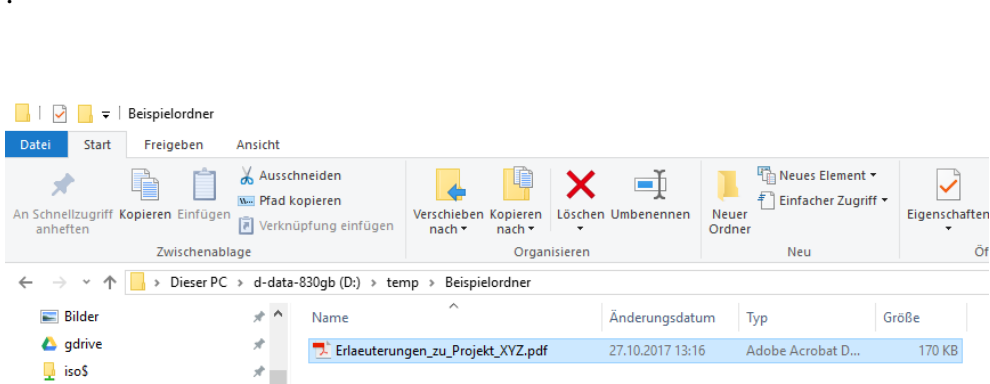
Beispielordner

Datei Start Freigeben Ansicht

An Schnellzugriff anheften Kopieren Einfügen

Ausschneiden
Pfad kopieren
Verknüpfung einfügen

Zwischenablage

Verschieben nach Kopieren nach Löschen Umbenennen

Organisieren

Neuer Ordner

Neues Element
Einfacher Zugriff

Neu

Eigenschaften

Öf

Dieser PC > d-data-830gb (D:) > temp > Beispielordner

Bilder
gdrive
iso$

| Name | Änderungsdatum | Typ | Größe |
|---|---|---|---|
| Erlaeuterungen_zu_Projekt_XYZ.pdf | 27.10.2017 13:16 | Adobe Acrobat D... | 170 KB |